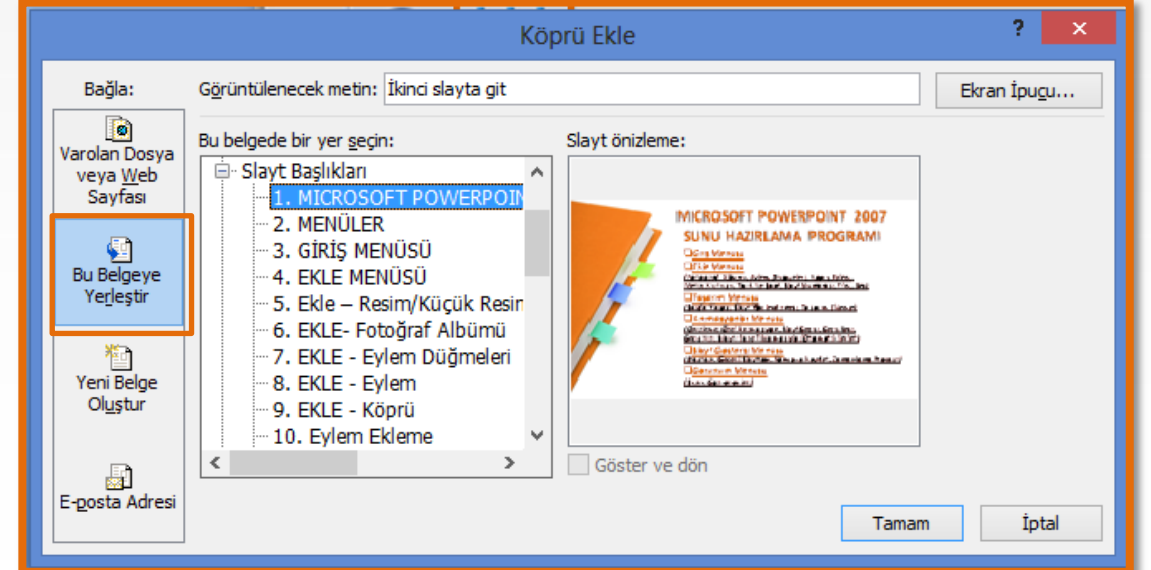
Köprü Ekle

?

Bağla:

Varolan Dosya veya Web Sayfası

Bu Belgeye Yerleştir

Yeni Belge Oluştur

E-posta Adresi

Görüntülenecek metin: İkinci slayta git

Ekran İpucu...

Bu belgede bir yer seçin:

Slayt Başlıkları
1. MICROSOFT POWERPOIN
2. MENÜLER
3. GİRİŞ MENÜSÜ
4. EKLE MENÜSÜ
5. Ekle – Resim/Küçük Resin
6. EKLE- Fotoğraf Albümü
7. EKLE - Eylem Düğmeleri
8. EKLE - Eylem
9. EKLE - Köprü
10. Eylem Ekleme

Slayt önizleme:

MICROSOFT POWERPOINT 2007
SUNU HAZIRLAMA PROGRAMI

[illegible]

Göster ve dön

Tamam

İptal